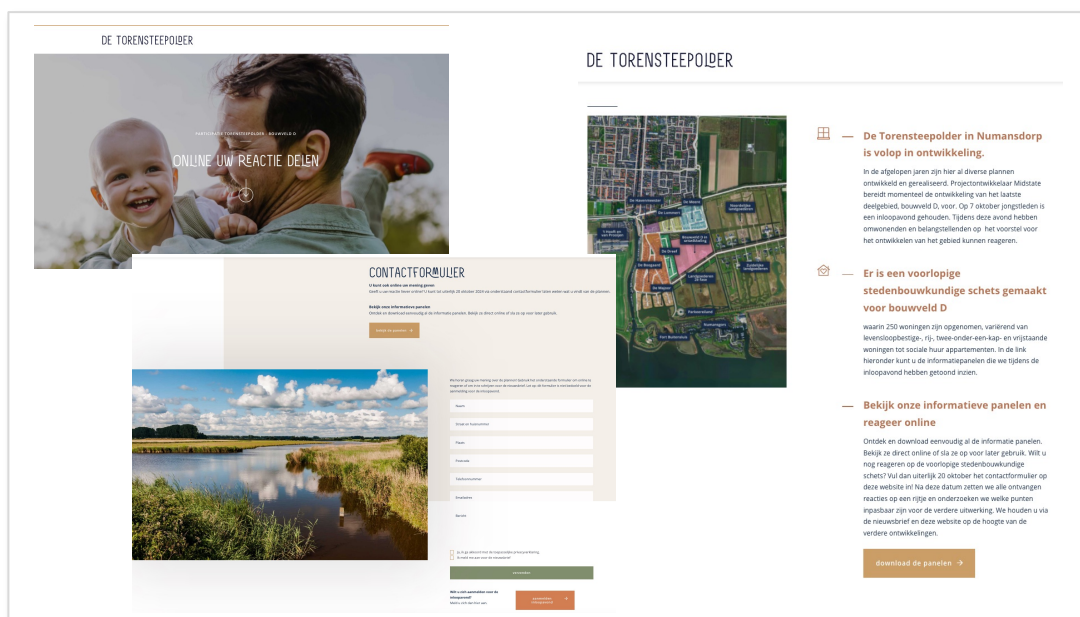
DE TORENSTEEPOLDER

PARTICIPATIE TORENSTEEPOLDER - BOUWVELD D

ONLINE UW REACTIE DELEN

CONTACTFORMULIER

U kunt ook online uw mening geven

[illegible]

Bekijk onze informatieve panelen

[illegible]

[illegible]

Naam

E-mail

Plaats

Postcode

Telefoonnummer

Emailadres

Bericht

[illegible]

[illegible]

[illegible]

DE TORENSTEEPOLDER

— De Torensteepolder in Numansdorp is volop in ontwikkeling.

In de afgelopen jaren zijn hier al diverse plannen ontwikkeld en gerealiseerd. Projectontwikkelaar Midstate bereidt momenteel de ontwikkeling van het laatste deelgebied, bouwveld D, voor. Op 7 oktober jongstleden is een inloopavond gehouden. Tijdens deze avond hebben omwonenden en belangstellenden op het voorstel voor het ontwikkelen van het gebied kunnen reageren.

— Er is een voorlopige stedenbouwkundige schets gemaakt voor bouwveld D

waarin 250 woningen zijn opgenomen, variërend van levensloopbestige-, rij-, twee-onder-een-kap- en vrijstaande woningen tot sociale huur appartementen. In de link hieronder kunt u de informatiepanelen die we tijdens de inloopavond hebben getoond inzien.

— Bekijk onze informatieve panelen en reageer online

Ontdek en download eenvoudig al de informatie panelen. Bekijk ze direct online of sla ze op voor later gebruik. Wilt u nog reageren op de voorlopige stedenbouwkundige schets? Vul dan uiterlijk 20 oktober het contactformulier op deze website in! Na deze datum zetten we alle ontvangen reacties op een rijtje en onderzoeken we welke punten inpasbaar zijn voor de verdere uitwerking. We houden u via de nieuwsbrief en deze website op de hoogte van de verdere ontwikkelingen.

download de panelen →